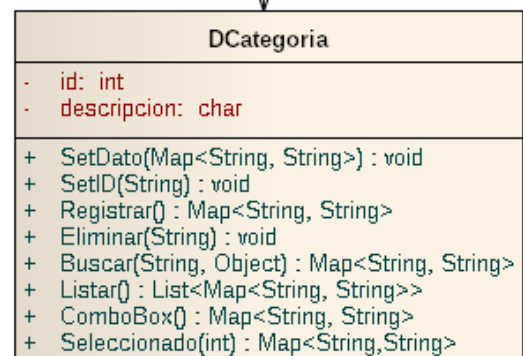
DCategoria

- id: int
- descripcion: char

+ SetDato(Map<String, String>) : void
+ SetID(String) : void
+ Registrar() : Map<String, String>
+ Eliminar(String) : void
+ Buscar(String, Object) : Map<String, String>
+ Listar() : List<Map<String, String>>
+ ComboBox() : Map<String, String>
+ Seleccionado(int) : Map<String,String>